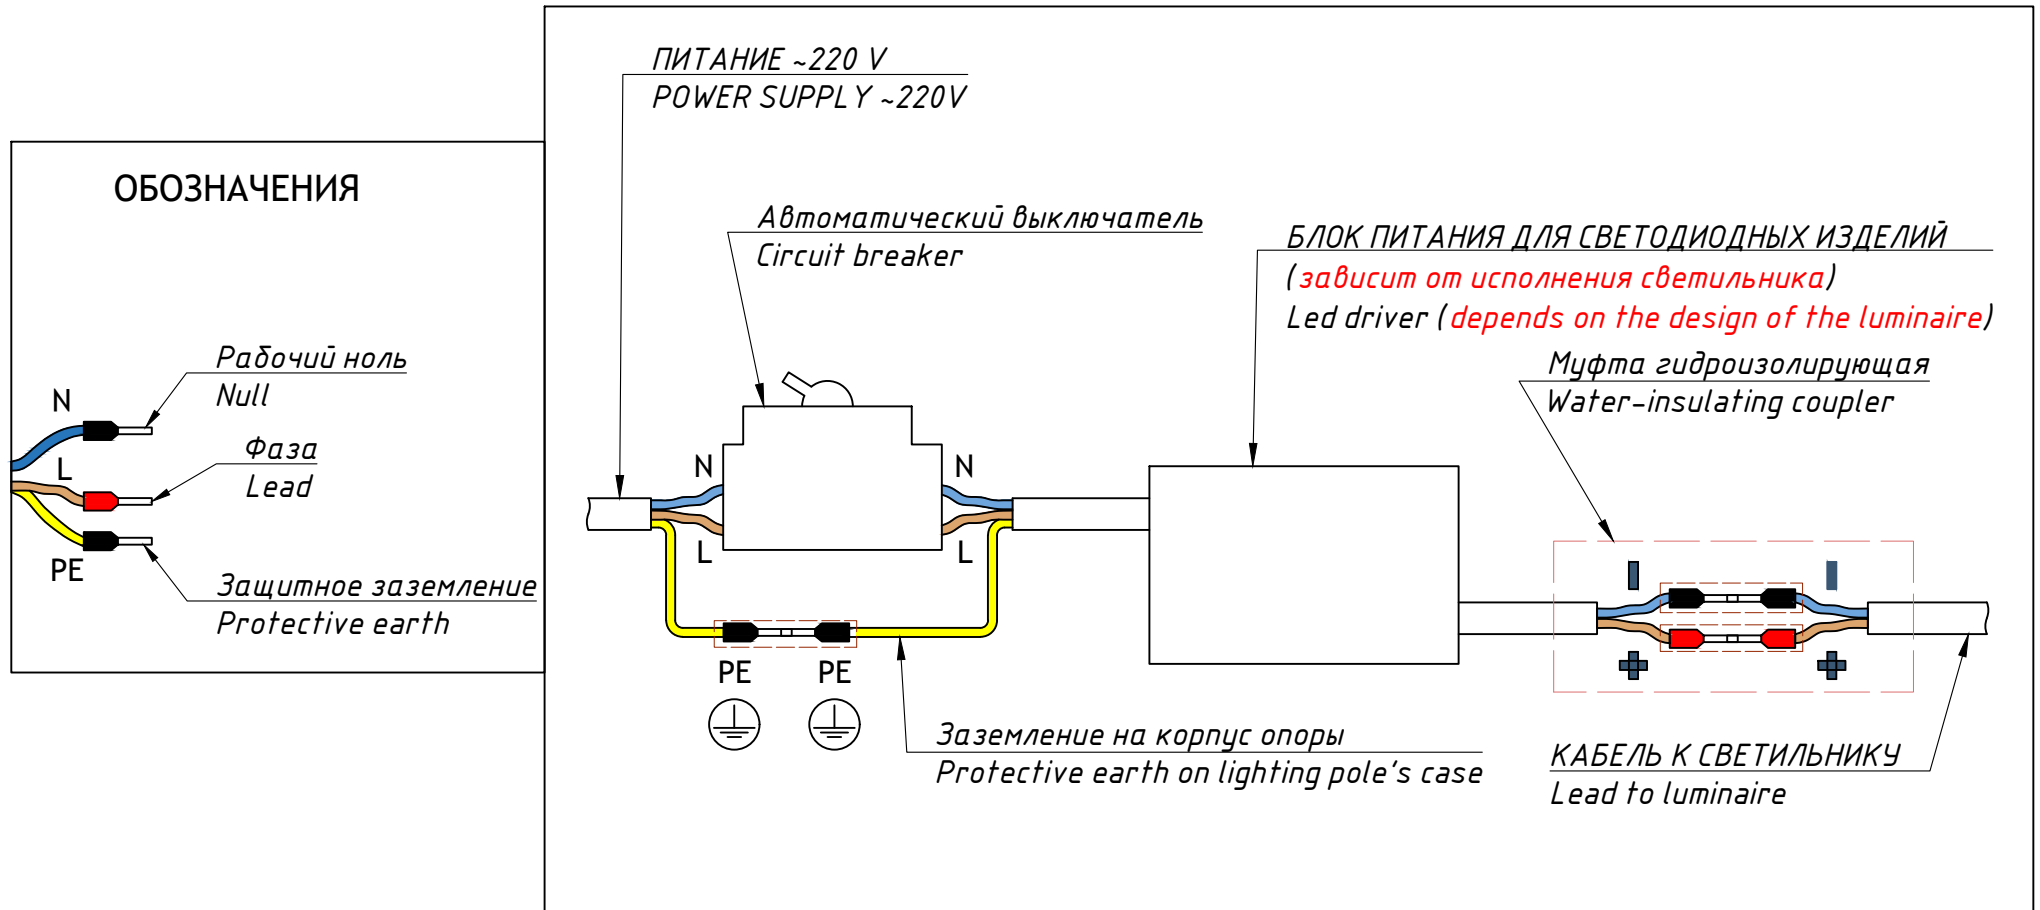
ОБОЗНАЧЕНИЯ

N

Рабочий ноль
Null

L

Фаза
Lead

PE

Защитное заземление
Protective earth

ПИТАНИЕ ~220 V
POWER SUPPLY ~220V

Автоматический выключатель
Circuit breaker

N

N

L

L

БЛОК ПИТАНИЯ ДЛЯ СВЕТОДИОДНЫХ ИЗДЕЛИЙ
(зависит от исполнения светильника)
Led driver (depends on the design of the luminaire)

Муфта гидроизолирующая
Water-insulating coupler

PE

PE

Заземление на корпус опоры
Protective earth on lighting pole's case

КАБЕЛЬ К СВЕТИЛЬНИКУ
Lead to luminaire